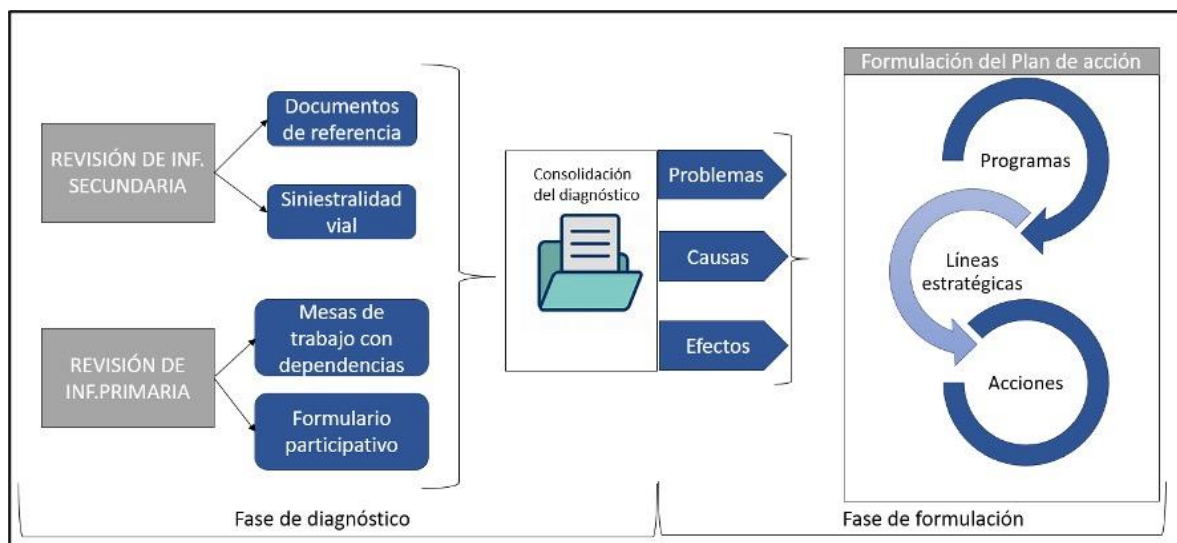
REVISIÓN DE INF. SECUNDARIA

Documentos de referencia

Siniestralidad vial

REVISIÓN DE INF.PRIMARIA

Mesas de trabajo con dependencias

Formulario participativo

Consolidación del diagnóstico

Problemas

Causas

Efectos

Formulación del Plan de acción

Programas

Líneas estratégicas

Acciones

Fase de diagnóstico

Fase de formulación